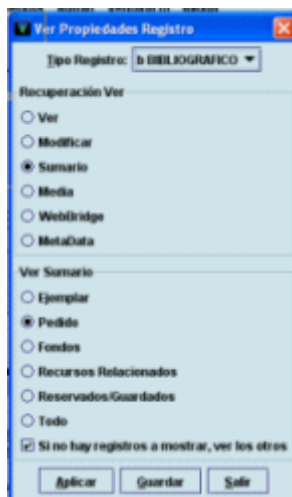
Ver Propiedades Registro

Tipo Registro: b BIBLIOGRAFICO

Recuperación Ver

Ver

Modificar

Sumario

Media

WebBridge

MetaData

Ver Sumario

Ejemplar

Pedido

Fondos

Recursos Relacionados

Reservados/Guardados

Todo

Si no hay registros a mostrar, ver los otros

Aplicar Guardar Salir